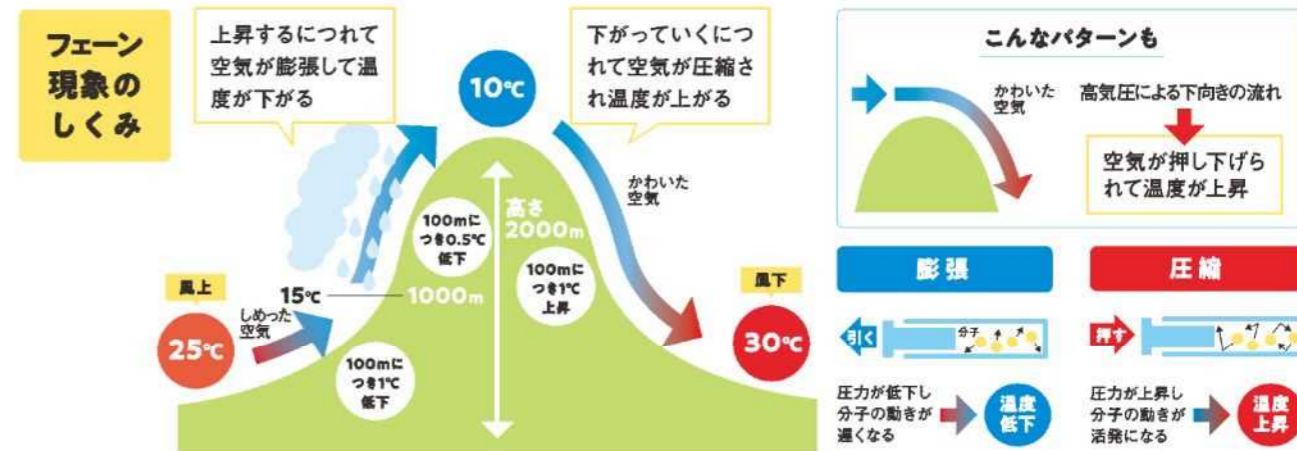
フェーン現象のしくみ

上昇するにつれて空気が膨張して温度が下がる

10℃

下がっていくにつれて空気が圧縮され温度が上がる

かわいた空気

100mにつき0.5℃低下

高さ2000m

100mにつき1℃上昇

風上

25℃

しめった空気

15℃

1000m

100mにつき1℃低下

風下

30℃

こんなパターンも

かわいた空気

高気圧による下向きの流れ

空気が押し下げられて温度が上昇

膨張

引く

分子

圧力が低下し分子の動きが遅くなる

温度低下

圧縮

押す

圧力が上昇し分子の動きが活発になる

温度上昇